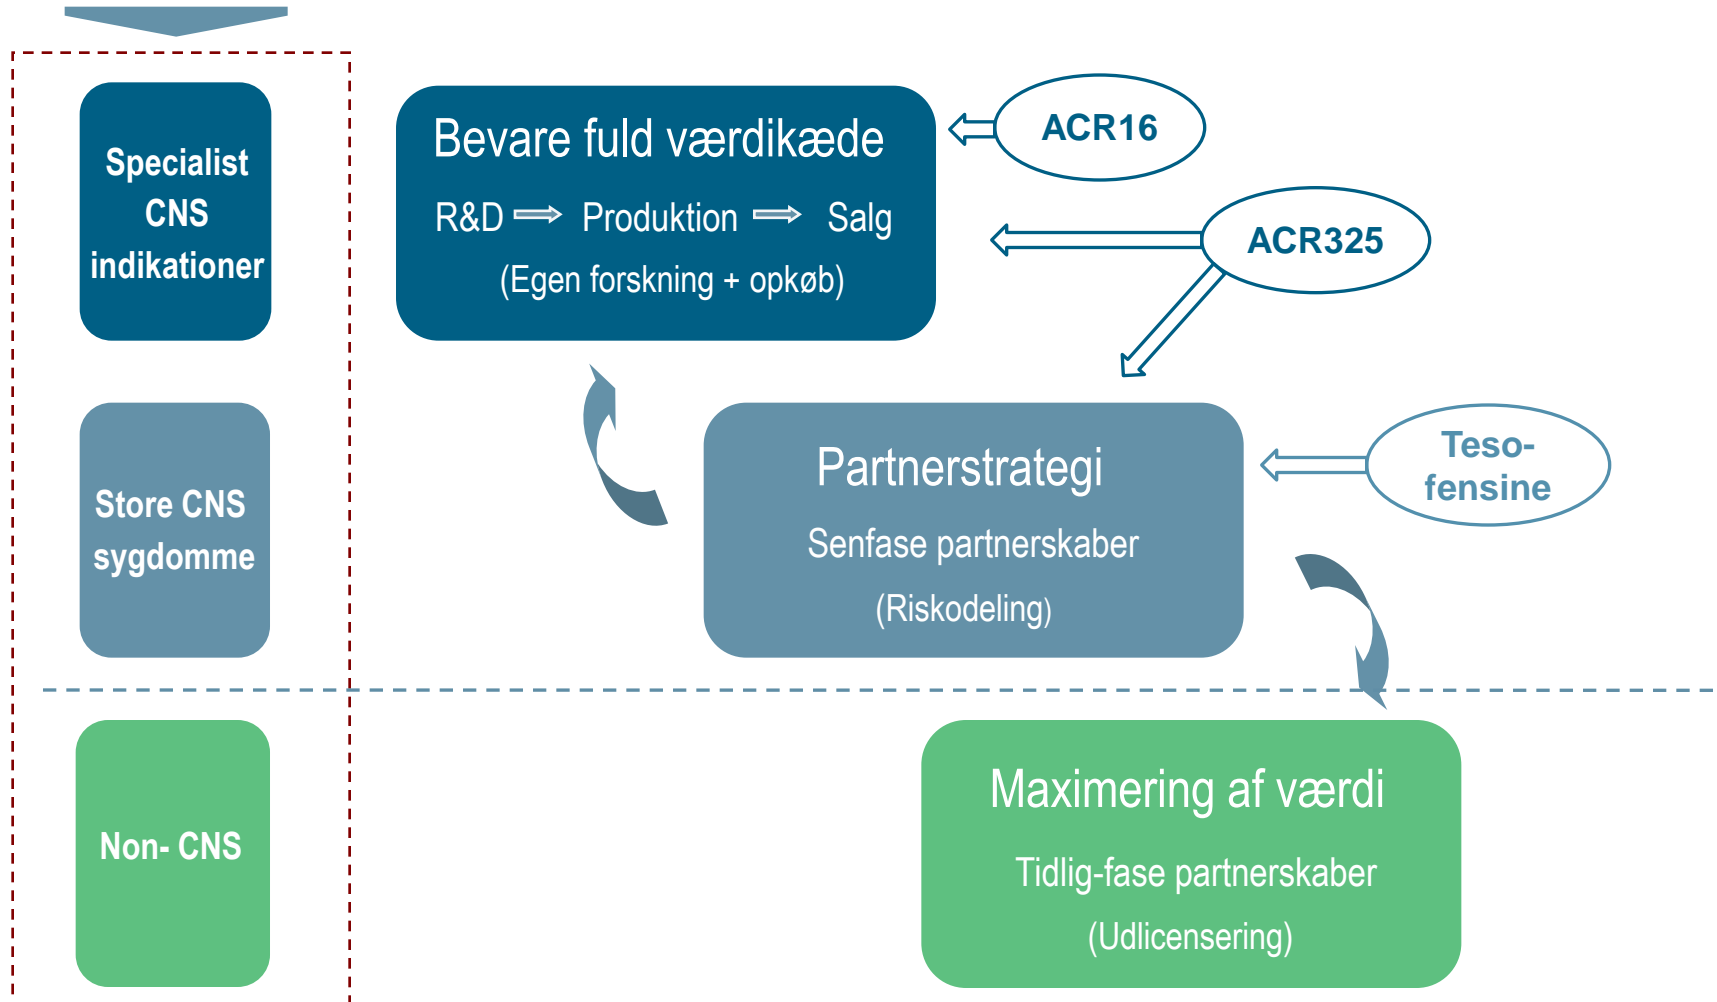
Specialist CNS indikationer

Store CNS sygdomme

Non- CNS

Bevare fuld værdikæde

R&D ⟹ Produktion ⟹ Salg

(Egen forskning + opkøb)

ACR16

ACR325

Partnerstrategi

Senfase partnerskaber

(Riskodeling)

Teso-fensine

Maximering af værdi

Tidlig-fase partnerskaber

(Udlicensering)